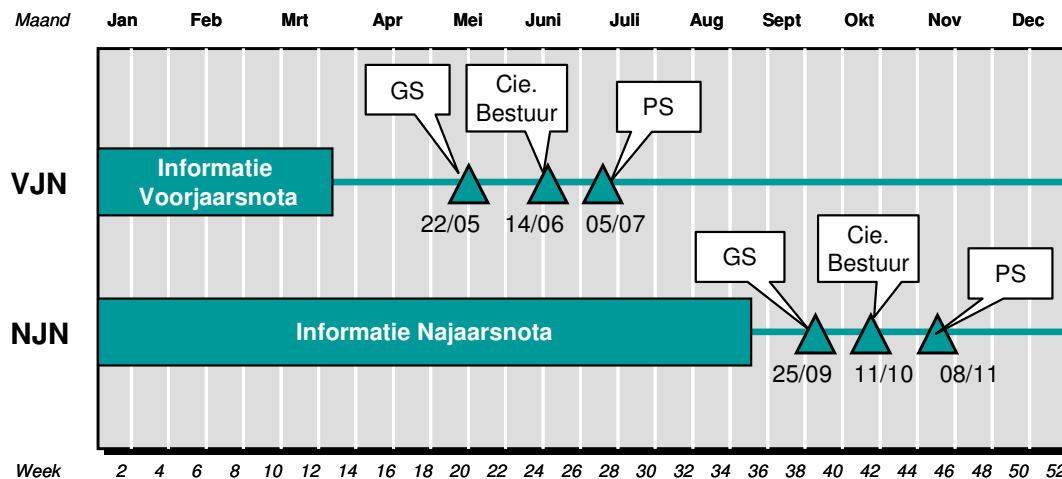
Maand Jan Feb Mrt Apr Mei Juni Juli Aug Sept Okt Nov Dec

GS

Cie. Bestuur

PS

VJN

Informatie Voorjaarsnota

22/05 14/06 05/07

GS

Cie. Bestuur

PS

NJN

Informatie Najaarsnota

25/09 11/10 08/11

Week 2 4 6 8 10 12 14 16 18 20 22 24 26 28 30 32 34 36 38 40 42 44 46 48 50 52